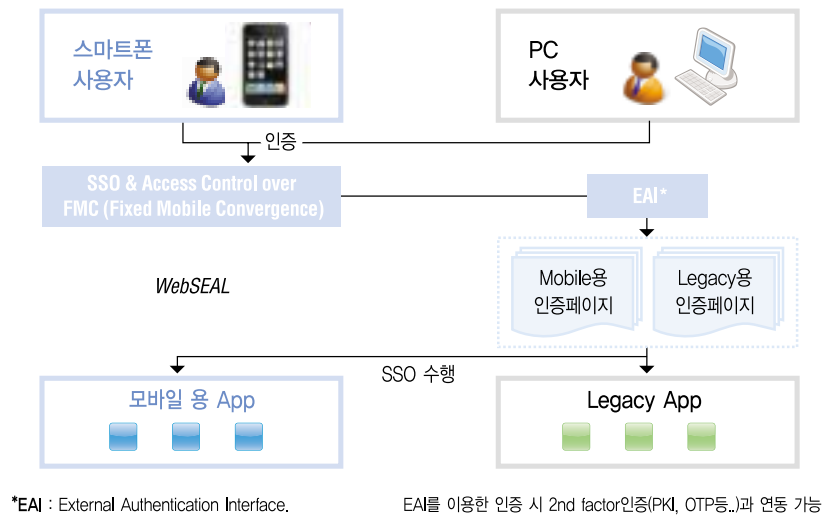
스마트폰
사용자

PC
사용자

인증

SSO & Access Control over FMC (Fixed Mobile Convergence)

EAI*

WebSEAL

Mobile용
인증페이지

Legacy용
인증페이지

SSO 수행

모바일 용 App

Legacy App

*EAI : External Authentication Interface.

EAI를 이용한 인증 시 2nd factor인증(PKI, OTP등..)과 연동 가능